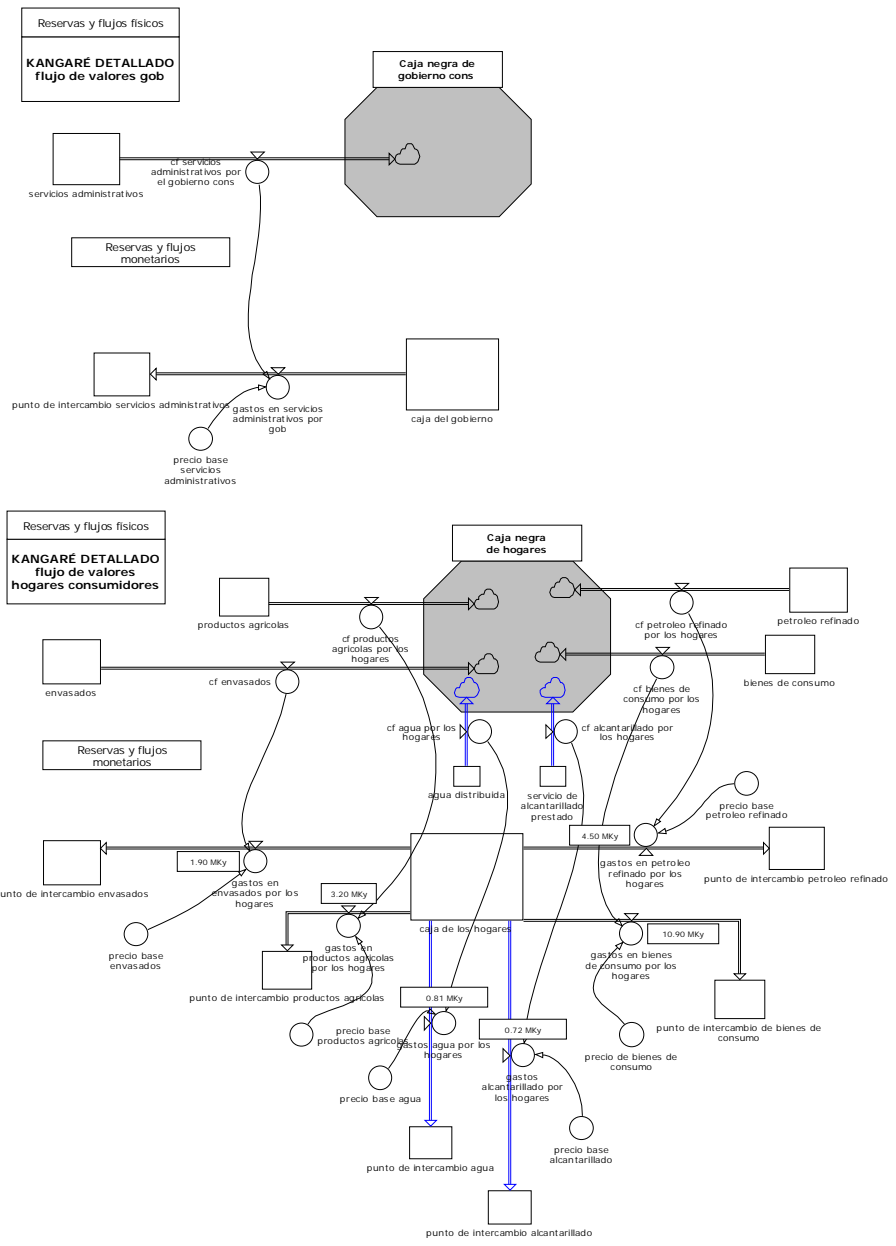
Reservas y flujos fisicos

KANGARÉ DETALLADO flujo de valores gob

Caja negra de gobierno cons

servicios administrativos

cf servicios administrativos por el gobierno cons

Reservas y flujos monetarios

punto de intercambio servicios administrativos

gastos en servicios administrativos por gob

caja del gobierno

precio base servicios administrativos

Reservas y flujos fisicos

KANGARÉ DETALLADO flujo de valores hogares consumidores

Caja negra de hogares

productos agricolas

cf productos agricolas por los hogares

cf petroleo refinado por los hogares

petroleo refinado

envasados

cf envasados

cf bienes de consumo por los hogares

bienes de consumo

cf agua por los hogares

cf alcantarillado por los hogares

Reservas y flujos monetarios

agua distribuida

servicio de alcantarillado prestado

precio base petroleo refinado

4.50 MKy

unto de intercambio envasados

1.90 MKy

gastos en envasados por los hogares

gastos en petroleo refinado por los hogares

punto de intercambio petroleo refinado

3.20 MKy

caja de los hogares

gastos en productos agricolas por los hogares

gastos en bienes de consumo por los hogares

10.90 MKy

precio base envasados

punto de intercambio productos agricolas

0.81 MKy

punto de intercambio de bienes de consumo

0.72 MKy

precio base productos agricolas

gastos agua por los hogares

precio de bienes de consumo

gastos alcantarillado por los hogares

precio base agua

precio base alcantarillado

punto de intercambio agua

punto de intercambio alcantarillado